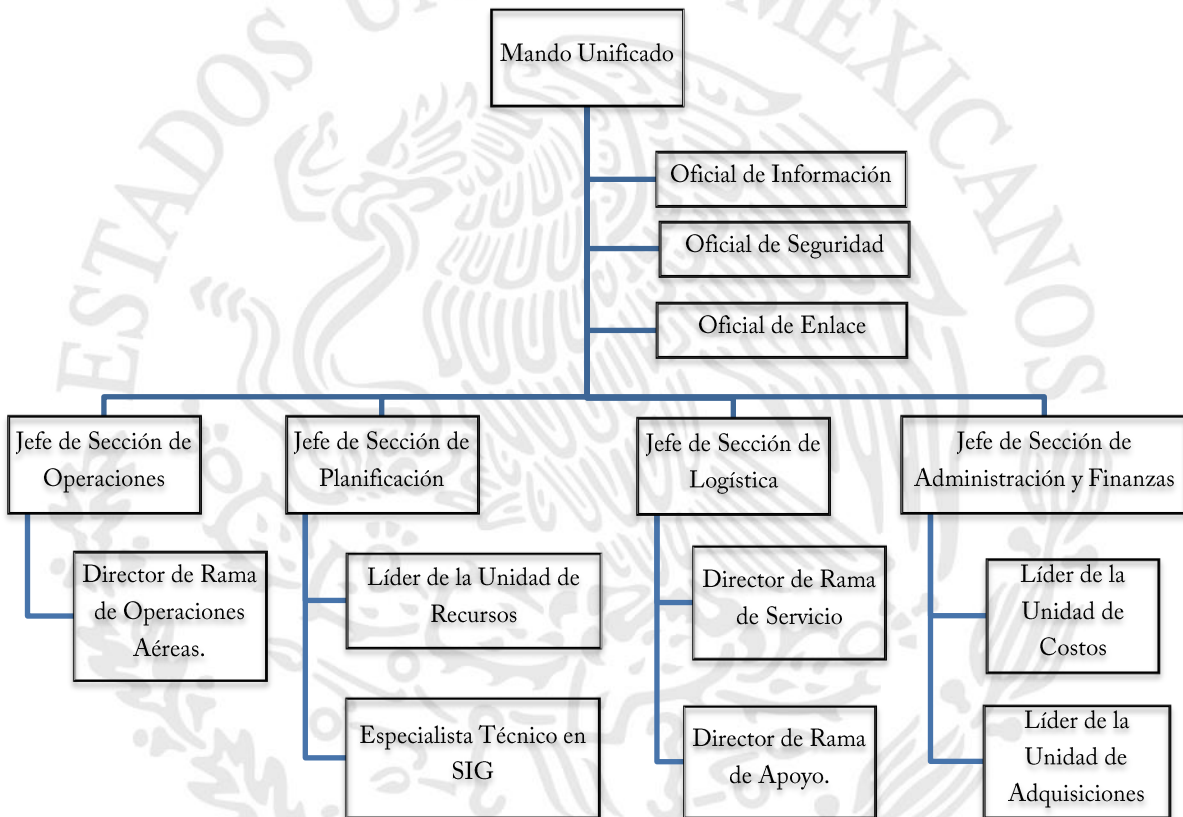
ESTADOS UNIDOS MEXICANOS

Mando Unificado

Oficial de Información

Oficial de Seguridad

Oficial de Enlace

Jefe de Sección de Operaciones

Director de Rama de Operaciones Aéreas.

Jefe de Sección de Planificación

Líder de la Unidad de Recursos

Especialista Técnico en SIG

Jefe de Sección de Logística

Director de Rama de Servicio

Director de Rama de Apoyo.

Jefe de Sección de Administración y Finanzas

Líder de la Unidad de Costos

Líder de la Unidad de Adquisiciones